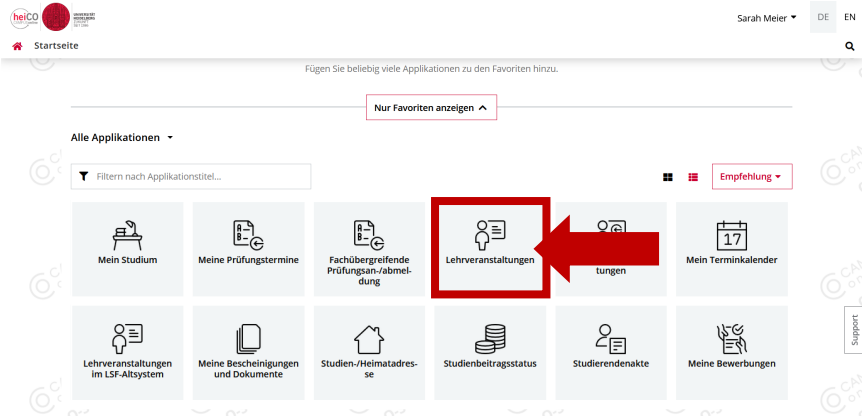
heiCO
UNIVERSITÄT HEIDELBERG ZUKUNFT SEIT 1386

Sarah Meier DE EN

Startseite

Fügen Sie beliebig viele Applikationen zu den Favoriten hinzu.

Nur Favoriten anzeigen

Alle Applikationen

Filtern nach Applikationstitel...

Empfehlung

Mein Studium

Meine Prüfungstermine

Fachübergreifende Prüfungsan-/abmeldung

Lehrveranstaltungen

tungen

17
Mein Terminkalender

Lehrveranstaltungen im LSF-Altsystem

Meine Bescheinigungen und Dokumente

Studien-/Heimatadresse

Studienbeitragsstatus

Studierendenakte

Meine Bewerbungen

Support